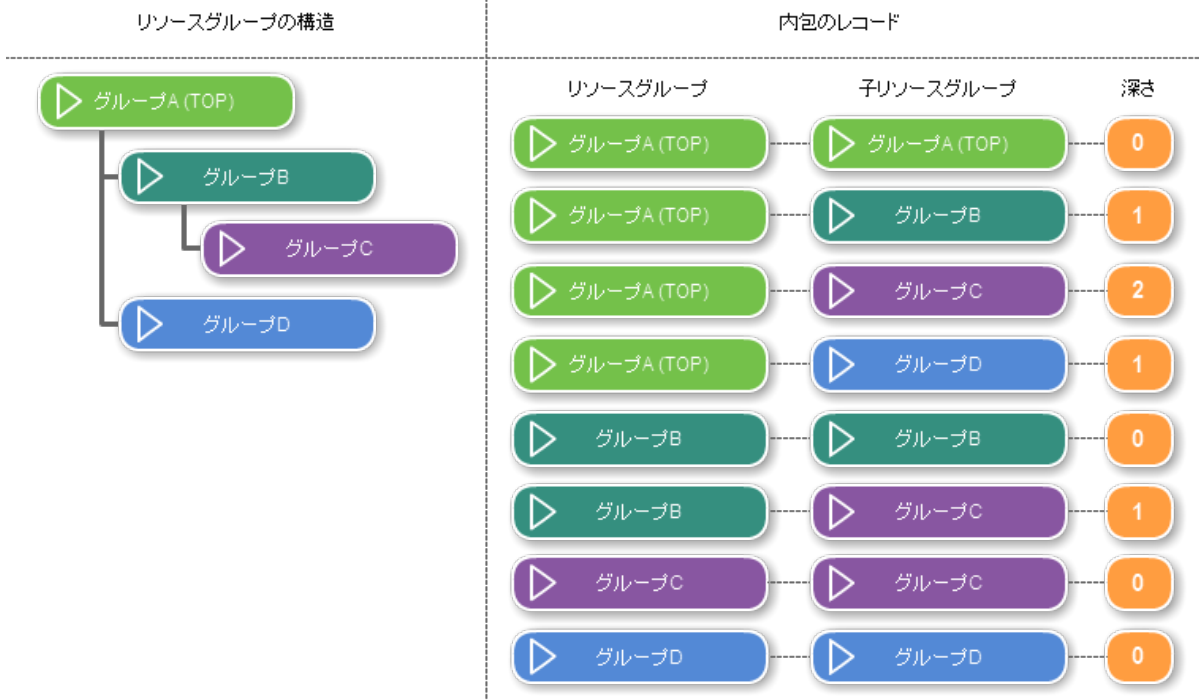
リソースグループの構造

グループA (TOP)
グループB
グループC
グループD

内包のレコード

| リソースグループ | 子リソースグループ | 深さ |
|---|---|---|
| グループA (TOP) | グループA (TOP) | 0 |
| グループA (TOP) | グループB | 1 |
| グループA (TOP) | グループC | 2 |
| グループA (TOP) | グループD | 1 |
| グループB | グループB | 0 |
| グループB | グループC | 1 |
| グループC | グループC | 0 |
| グループD | グループD | 0 |